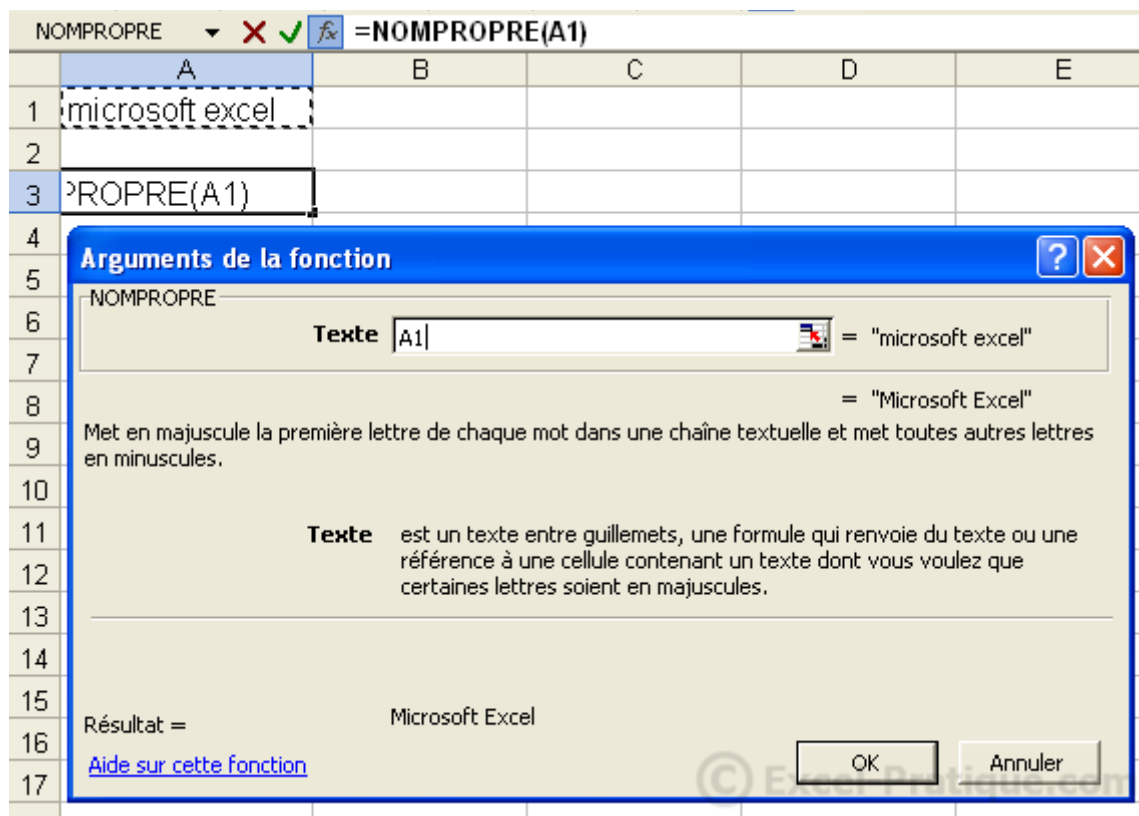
NOMPROPRE ▾ ✕ ✓ fx =NOMPROPRE(A1)

| | A | B | C | D | E |
|---|---|---|---|---|---|
| 1 | microsoft excel | | | | |
| 2 | | | | | |
| 3 | PROPRE(A1) | | | | |
| 4 | | | | | |
| 5 | | | | | |
| 6 | | | | | |
| 7 | | | | | |
| 8 | | | | | |
| 9 | | | | | |
| 10 | | | | | |
| 11 | | | | | |
| 12 | | | | | |
| 13 | | | | | |
| 14 | | | | | |
| 15 | | | | | |
| 16 | | | | | |
| 17 | | | | | |

Arguments de la fonction ? X

NOMPROPRE

Texte A1 = "microsoft excel"

= "Microsoft Excel"

Met en majuscule la première lettre de chaque mot dans une chaîne textuelle et met toutes autres lettres en minuscules.

Texte est un texte entre guillemets, une formule qui renvoie du texte ou une référence à une cellule contenant un texte dont vous voulez que certaines lettres soient en majuscules.

Résultat = Microsoft Excel

Aide sur cette fonction

OK Annuler

© Excel-Pratique.com